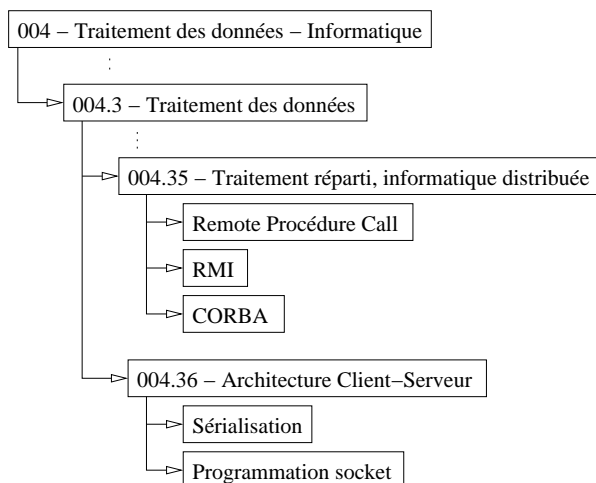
004 – Traitement des données – Informatique

004.3 – Traitement des données

004.35 – Traitement réparti, informatique distribuée

Remote Procédure Call

RMI

CORBA

004.36 – Architecture Client–Serveur

Sérialisation

Programmation socket